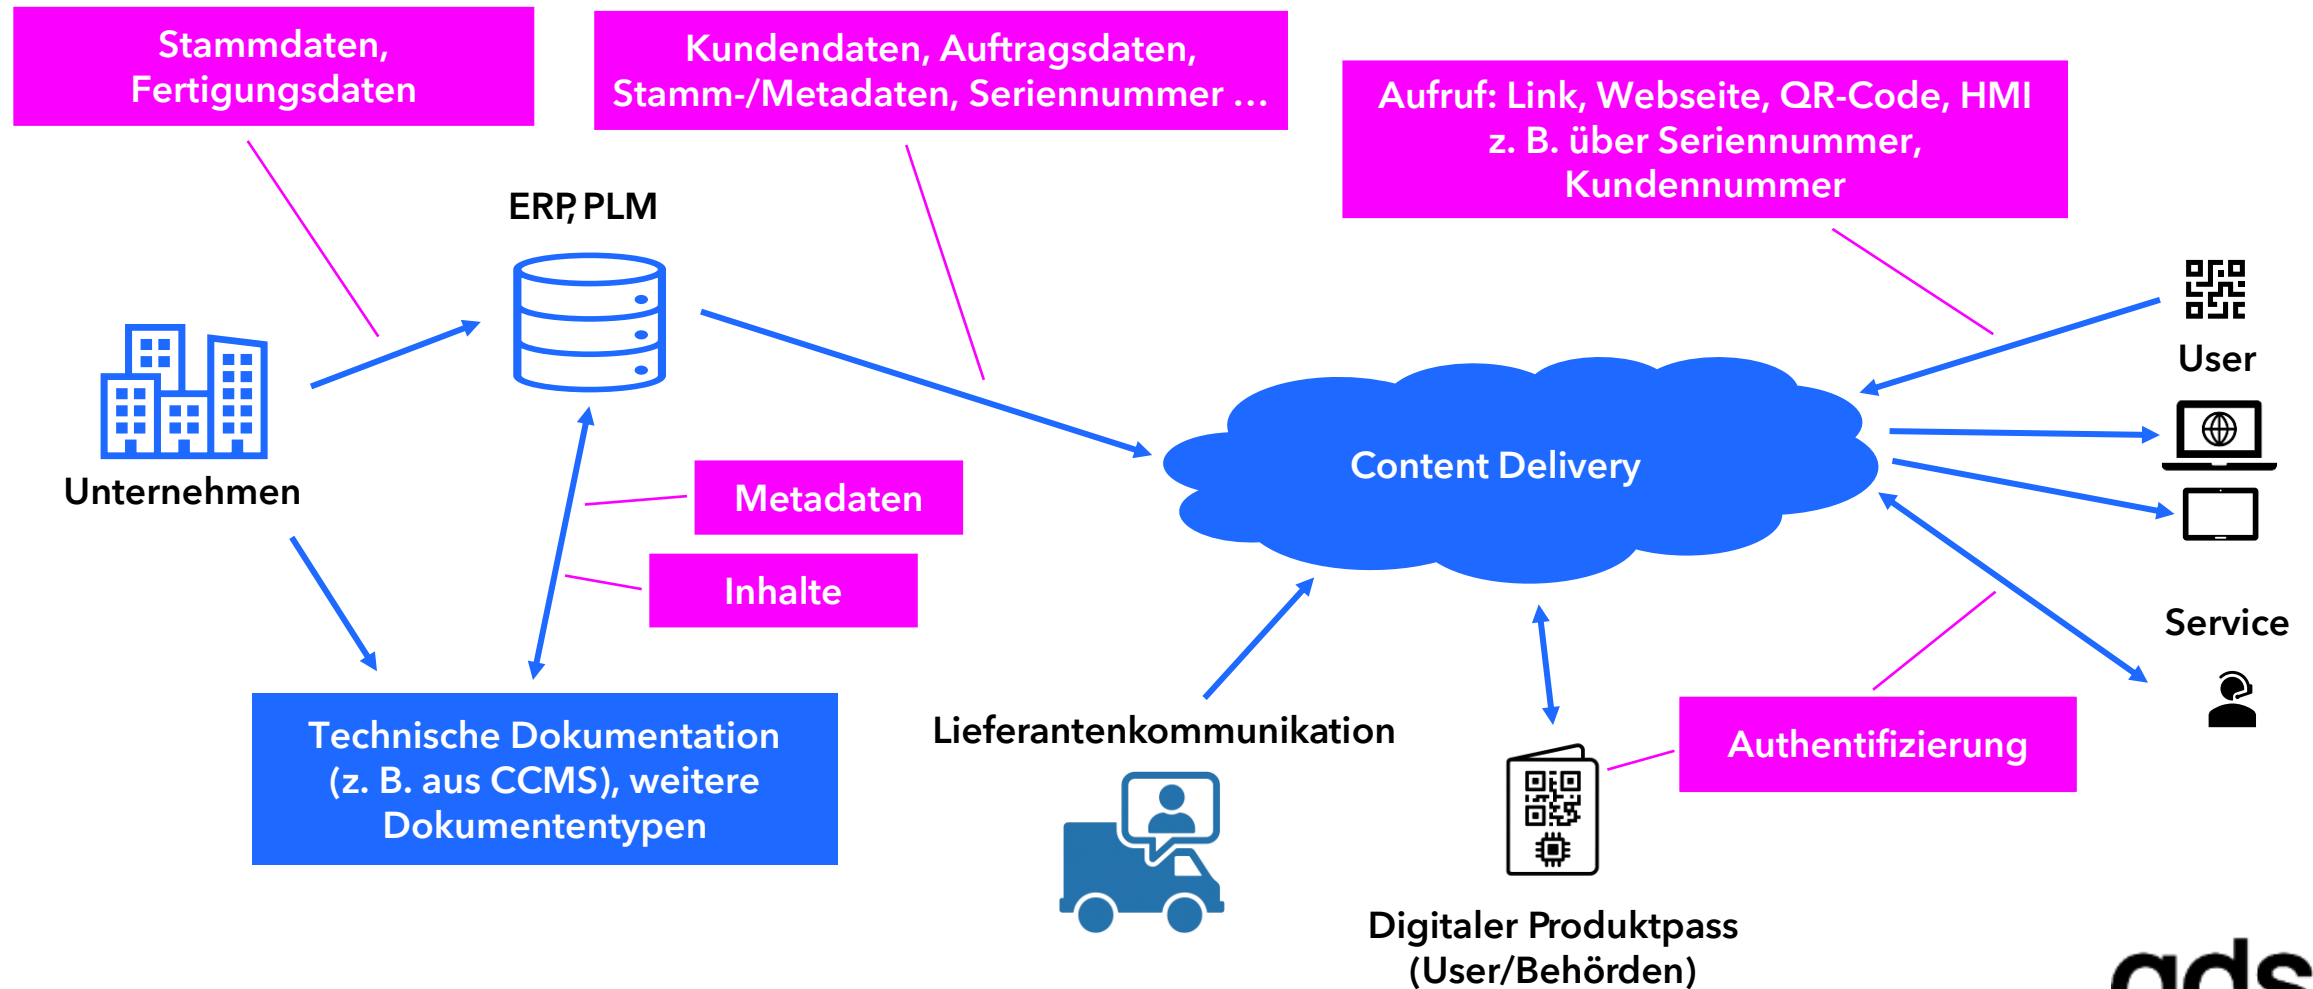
Stammdaten, Fertigungsdaten

Kundendaten, Auftragsdaten, Stamm-/Metadaten, Seriennummer …

Aufruf: Link, Webseite, QR-Code, HMI z. B. über Seriennummer, Kundennummer

ERP, PLM

User

Unternehmen

Content Delivery

Metadaten

Inhalte

Service

Technische Dokumentation (z. B. aus CCMS), weitere Dokumententypen

Lieferantenkommunikation

Authentifizierung

Digitaler Produktpass (User/Behörden)

ads